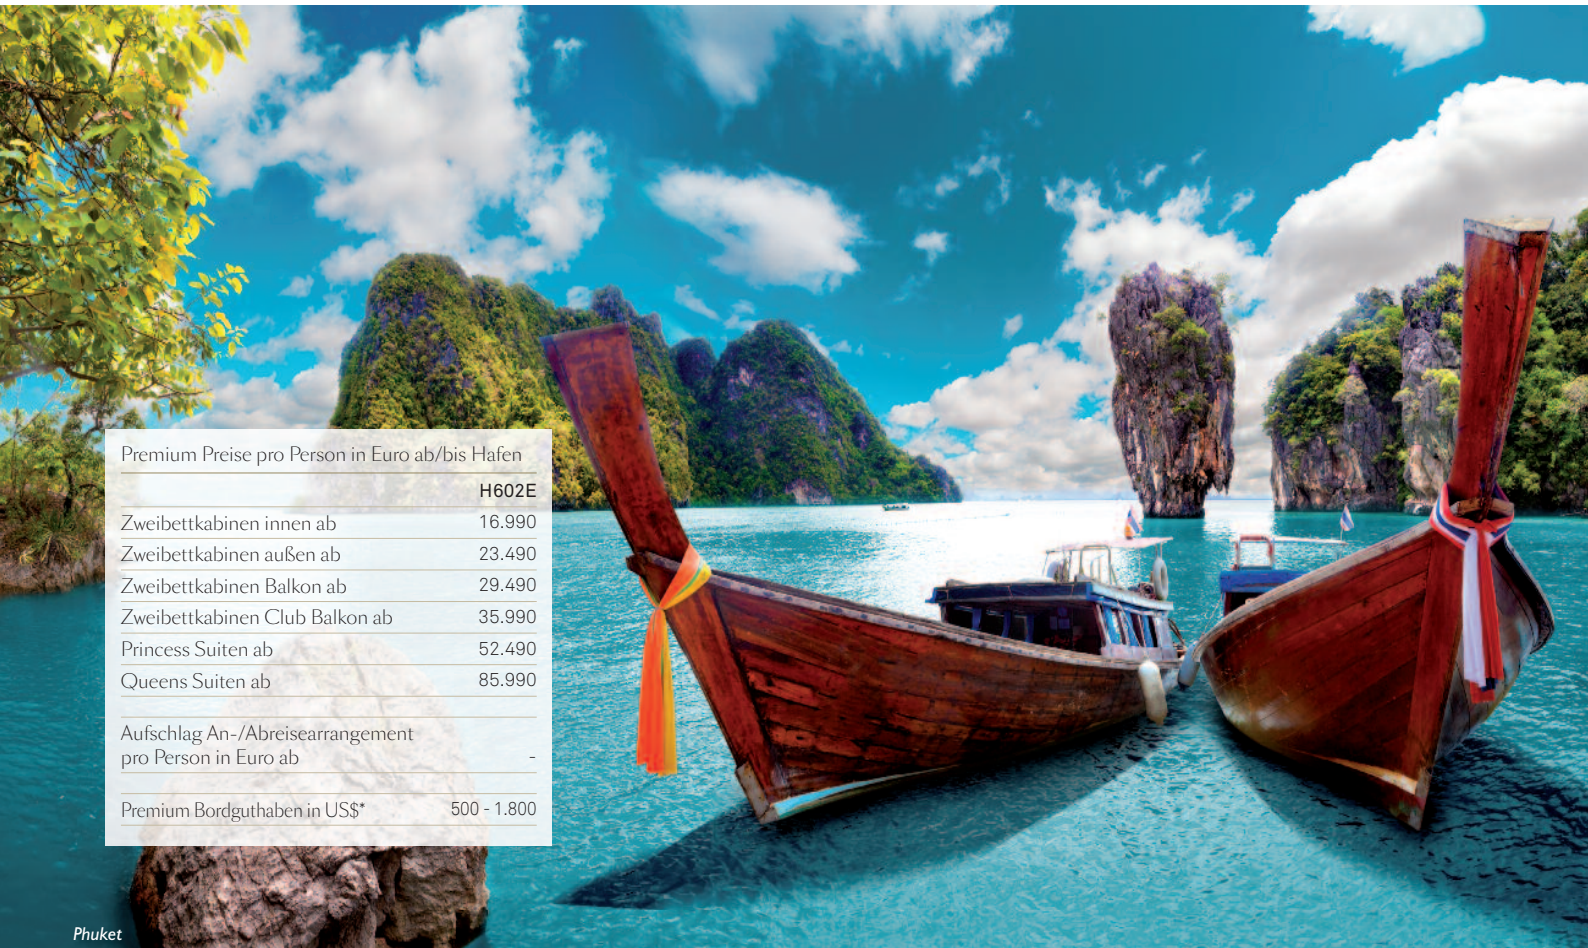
Premium Preise pro Person in Euro ab/bis Hafen

| | H602E |
|---|---|
| Zweibettkabinen innen ab | 16.990 |
| Zweibettkabinen außen ab | 23.490 |
| Zweibettkabinen Balkon ab | 29.490 |
| Zweibettkabinen Club Balkon ab | 35.990 |
| Princess Suiten ab | 52.490 |
| Queens Suiten ab | 85.990 |
| Aufschlag An-/Abreisearrangement pro Person in Euro ab | - |
| Premium Bordguthaben in US$* | 500 - 1.800 |

Phuket